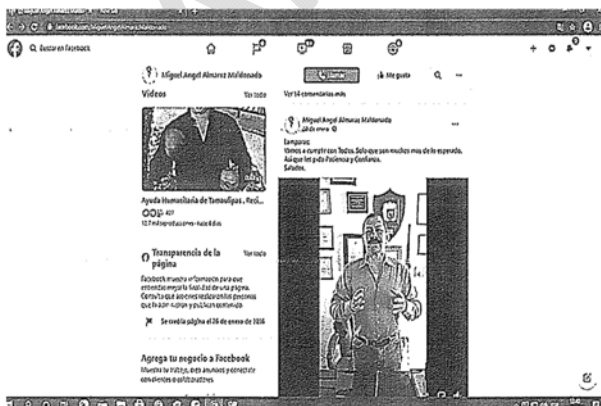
Q Buscar en Facebook

Miguel Angel Almaraz Maldonado

Videos Ver todo

Ayuda Humanitaria de Tamaulipas , Reci...

407

12 mil reproducciones · hace 8 días

Transparencia de la página Ver todo

Facebook muestra información para que entiendas mejor la finalidad de una página. Consulta qué acciones realizan las personas que la administran y publican contenido.

Se creó la página el 26 de enero de 2016

Agrega tu negocio a Facebook

Muestra tu trabajo, crea anuncios y conéctate con clientes o suscriptores.

Me gusta

Ver 14 comentarios más

Miguel Angel Almaraz Maldonado
28 de enero

Tampico:
Vamos a cumplir con Todos. Solo que son muchos más de lo esperado. Así que les pido Paciencia y Confianza.
Saludos.